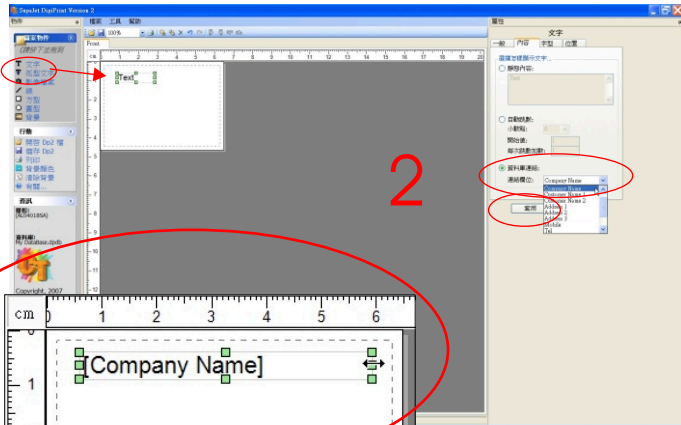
SuperJet DigiPrint Version 2

物件

檔案 工具 說明

100%

Print

cm

Text

文字
長點文字
繪圖

行動

開啟 Dp2 檔
儲存 Dp2
列印
背景顏色
清除背景
有關...

資訊

標籤:
(AD4018SA)

資料庫:
My Database.dpdb

Copyright, 2007

屬性

文字

一般 內容 字型 位置

選擇怎樣顯示文字...

靜態內容:

Text

自動跳數:

小數點:

開始值:

每次跳數增加:

資料庫連結:

連結欄位:

Company Name

Company Name
Customer Name 1
Customer Name 2
Address 1
Address 2
Address 3
Mobile
Tel

套用

2

cm

0 1 2 3 4 5 6

1

[Company Name]